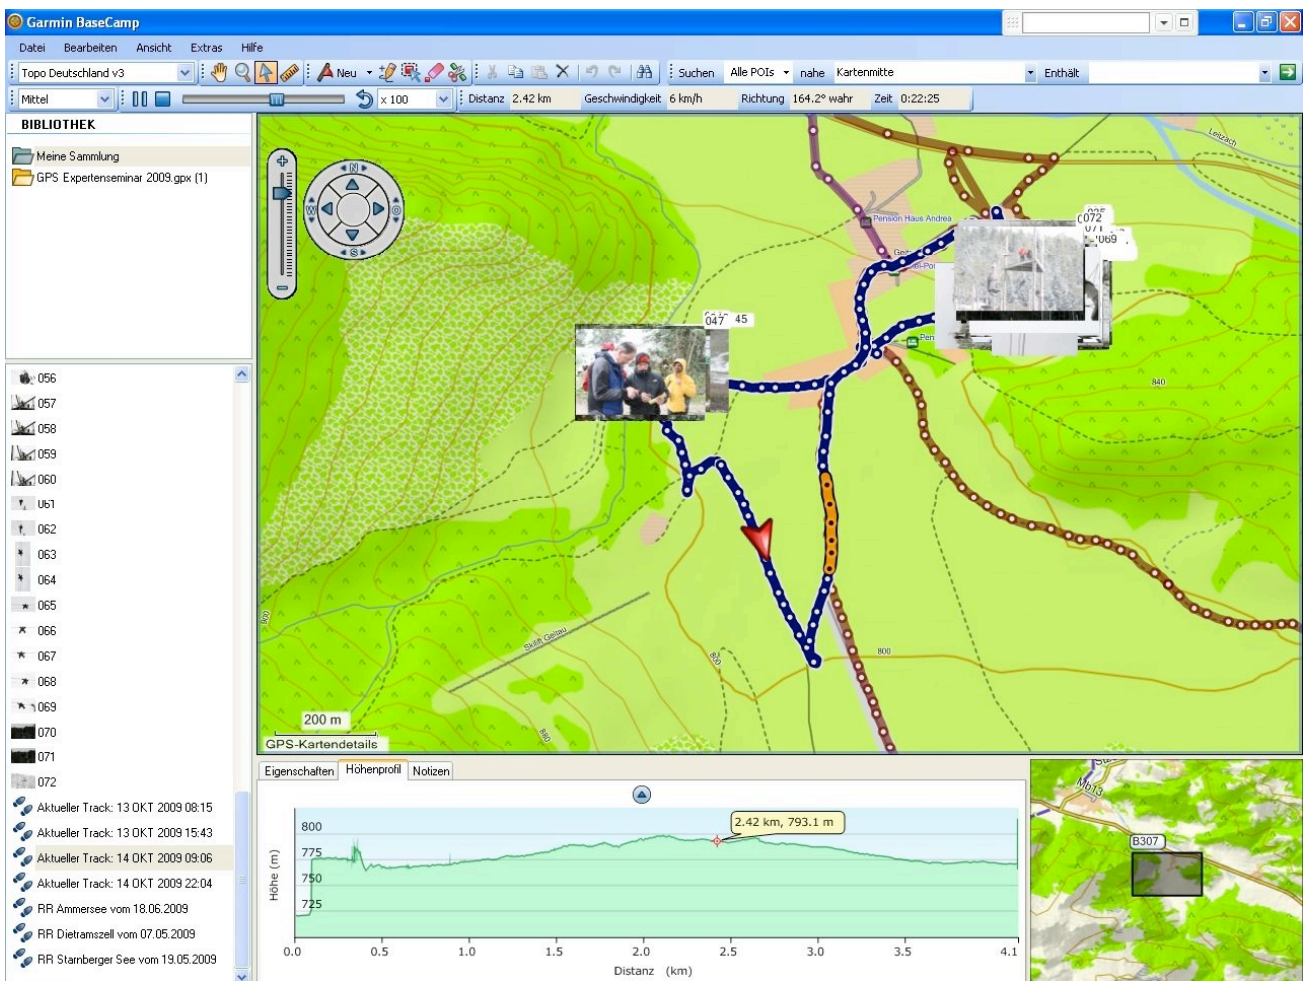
Garmin BaseCamp

Datei Bearbeiten Ansicht Extras Hilfe

Topo Deutschland v3
Neu
Suchen Alle POIs nahe Kartenmitte Enthält

Mittel x 100 Distanz 2.42 km Geschwindigkeit 6 km/h Richtung 164.2° wahr Zeit 0:22:25

BIBLIOTHEK

Meine Sammlung
GPS Expertenseminar 2009.gpx (1)

056
057
058
059
060
061
062
063
064
065
066
067
068
069
070
071
072
Aktueller Track: 13 OKT 2009 08:15
Aktueller Track: 13 OKT 2009 15:43
Aktueller Track: 14 OKT 2009 09:06
Aktueller Track: 14 OKT 2009 22:04
RR Ammersee vom 18.06.2009
RR Dietramszell vom 07.05.2009
RR Starnberger See vom 19.05.2009

Leitzach
Pension Haus Andrea
072
069
047 45
840
Skilift Geitau
800
800
840
200 m
GPS-Kartendetails

Eigenschaften Höhenprofil Notizen

2.42 km, 793.1 m
800
775
750
725
Höhe (m)
0.0 0.5 1.0 1.5 2.0 2.5 3.0 3.5 4.1
Distanz (km)

B307